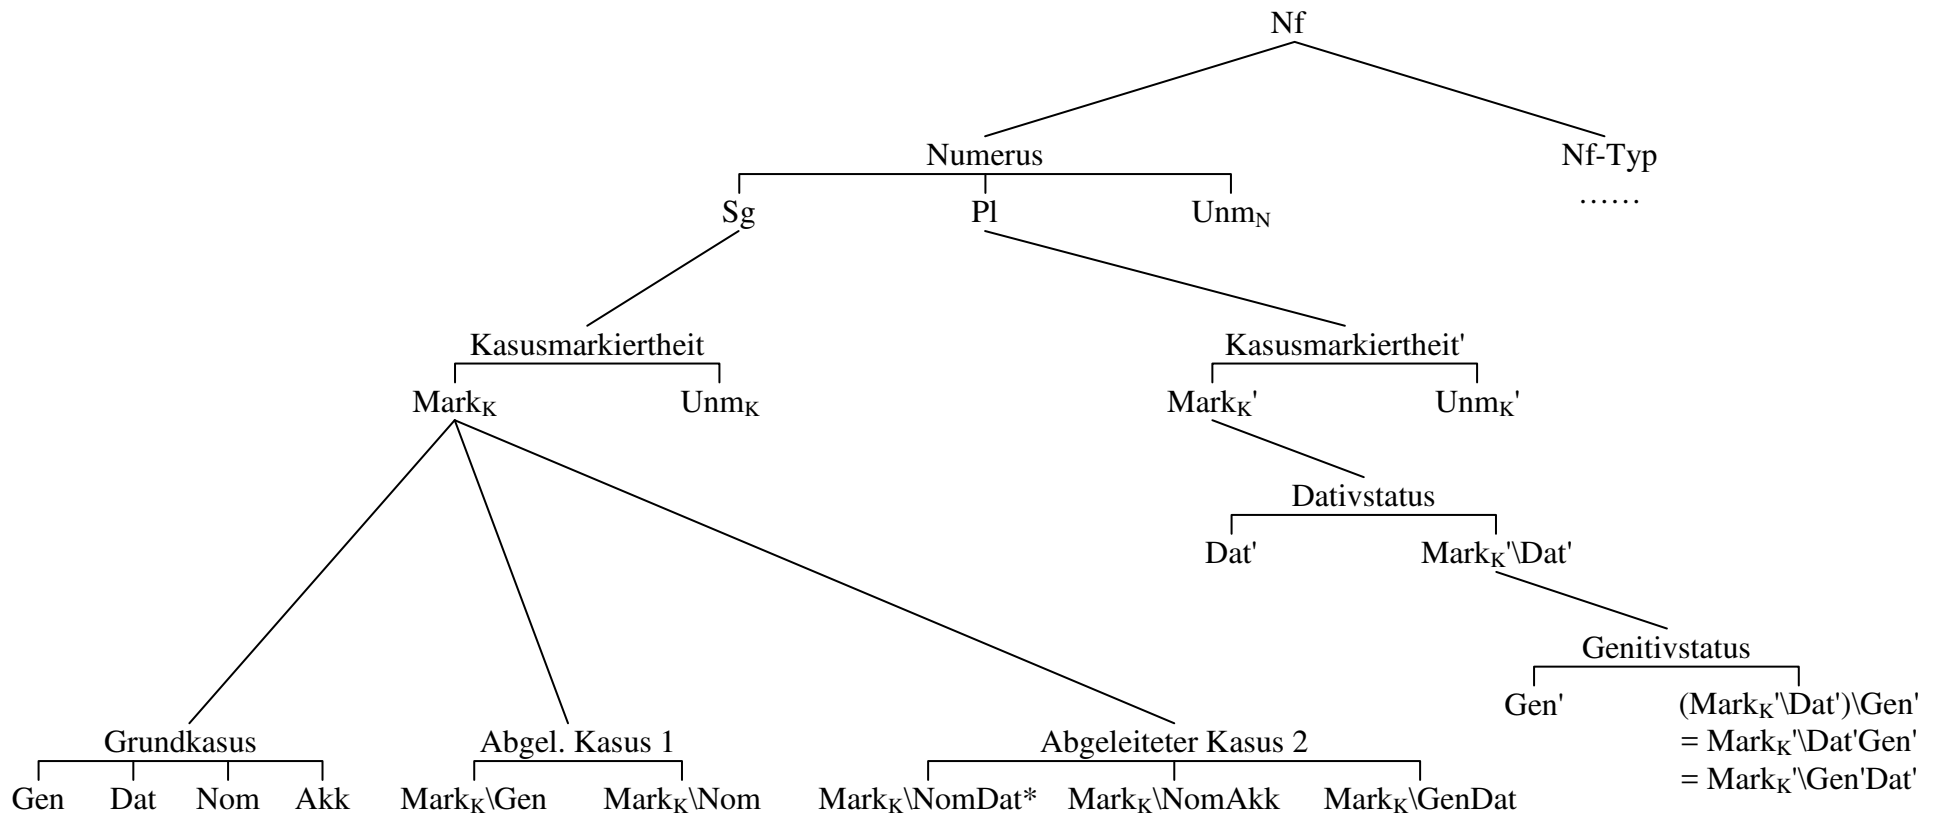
Nf

Numerus

Nf-Typ

……

Sg

Pl

$\text{Unm}_\text{N}$

Kasusmarkiertheit

$\text{Mark}_\text{K}$

$\text{Unm}_\text{K}$

Kasusmarkiertheit'

$\text{Mark}_\text{K}$'

$\text{Unm}_\text{K}$'

Dativstatus

Dat'

$\text{Mark}_\text{K}$'\Dat'

Genitivstatus

Gen'

($\text{Mark}_\text{K}$'\Dat')\Gen'
= $\text{Mark}_\text{K}$'\Dat'Gen'
= $\text{Mark}_\text{K}$'\Gen'Dat'

Grundkasus

Gen

Dat

Nom

Akk

Abgel. Kasus 1

$\text{Mark}_\text{K}$\Gen

$\text{Mark}_\text{K}$\Nom

Abgeleiteter Kasus 2

$\text{Mark}_\text{K}$\NomDat*

$\text{Mark}_\text{K}$\NomAkk

$\text{Mark}_\text{K}$\GenDat